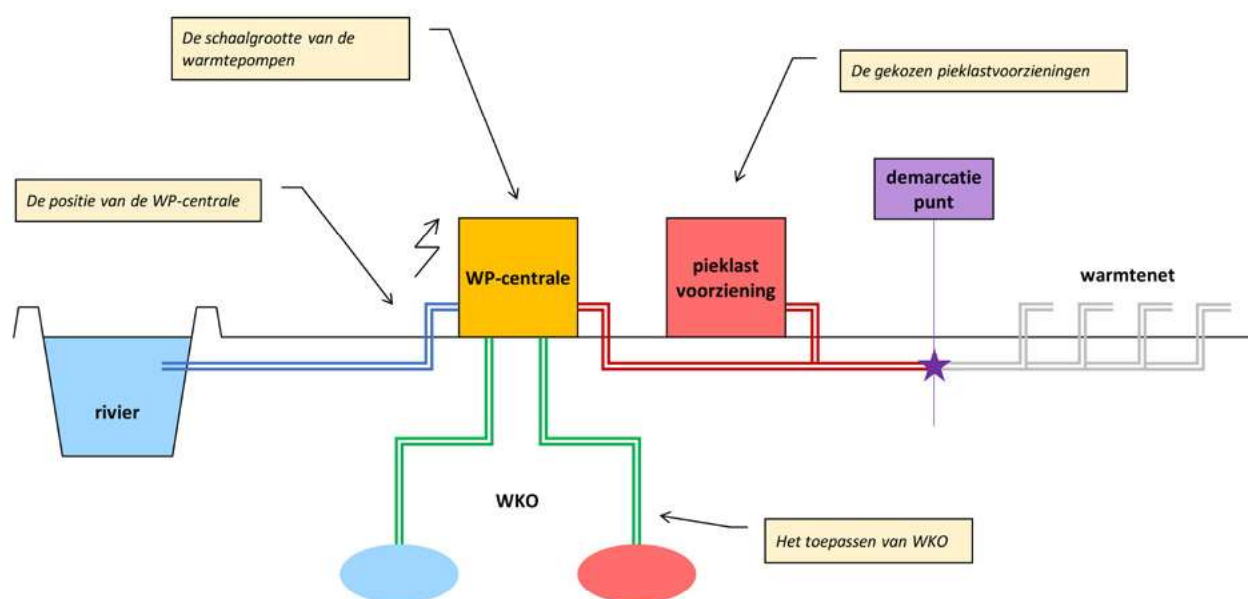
De schaalgrootte van de warmtepompen

De gekozen pieklastvoorzieningen

De positie van de WP-centrale

demarcatie punt

WP-centrale

pieklast voorziening

warmtenet

rivier

WKO

Het toepassen van WKO